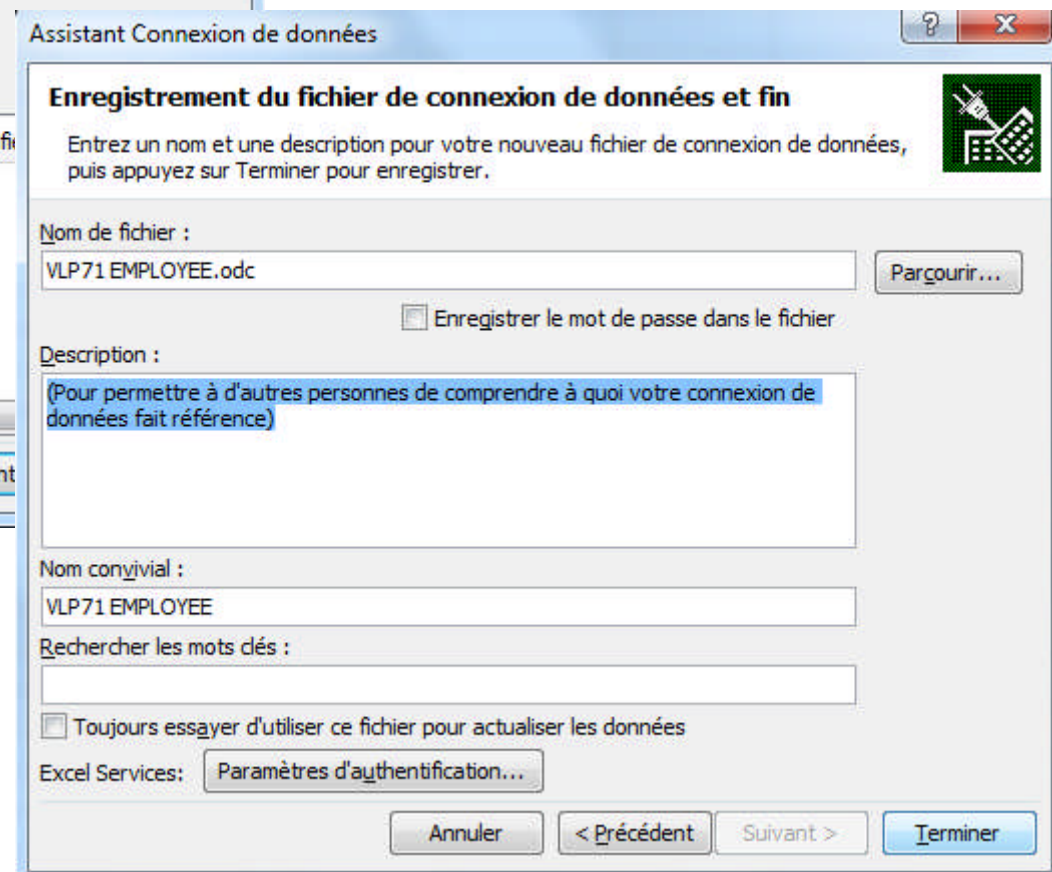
Assistant Connexion de données

?

X

Enregistrement du fichier de connexion de données et fin

Entrez un nom et une description pour votre nouveau fichier de connexion de données, puis appuyez sur Terminer pour enregistrer.

Nom de fichier :

VLP71 EMPLOYEE.odc

Parcourir...

Enregistrer le mot de passe dans le fichier

Description :

(Pour permettre à d'autres personnes de comprendre à quoi votre connexion de données fait référence)

Nom convivial :

VLP71 EMPLOYEE

Rechercher les mots clés :

Toujours essayer d'utiliser ce fichier pour actualiser les données

Excel Services: Paramètres d'authentification...

Annuler

< Précédent

Suivant >

Terminer

fi

nt